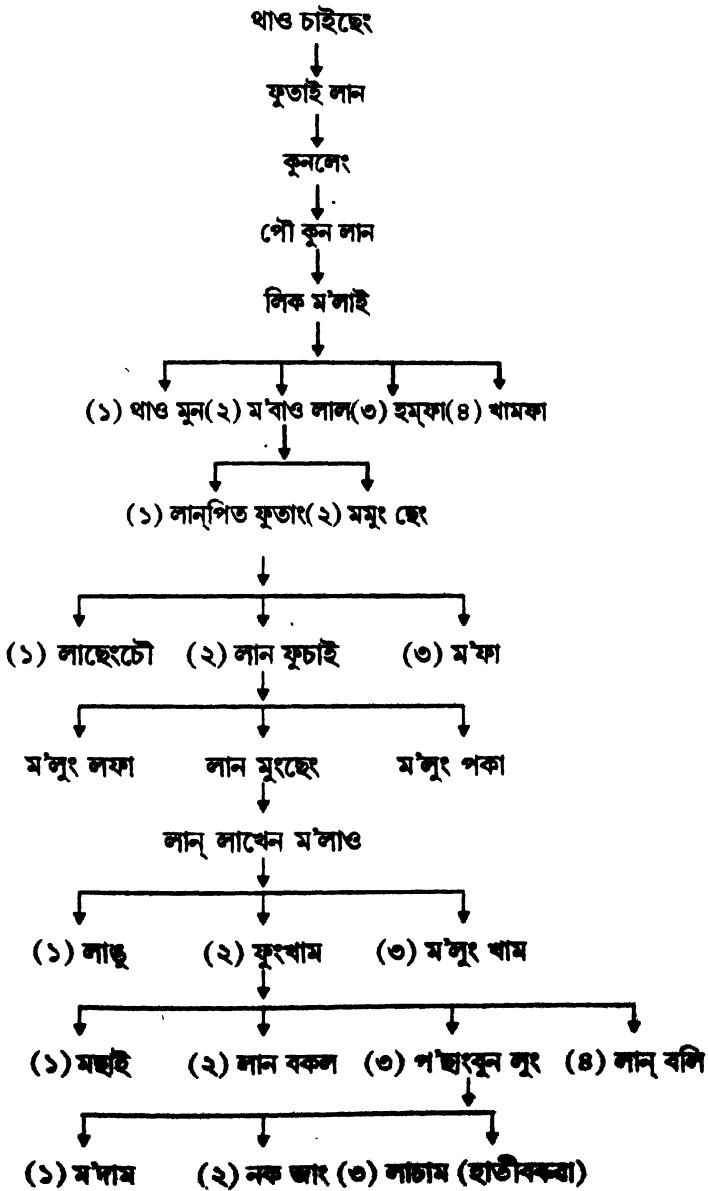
থাও চাইছেং

ফুতাই লান

কুনলেং

পৌ কুন লান

লিক ম'লাই

(১) থাও মুন (২) ম'বাও লাল (৩) হম্‌ফা (৪) খামফা

(১) লান্‌পিত ফুতাং (২) মমুং ছেং

(১) লাছেংচৌ (২) লান ফুচাই (৩) ম'ফা

ম'লুং লফা লান মুংছেং ম'লুং পকা

লান্‌ লাখেন ম'লাও

(১) লাণ্ড (২) ফুংখাম (৩) ম'লুং খাম

(১) মল্লাই (২) লান বকল (৩) প'ছাংকুন লুং (৪) লান্‌ বলি

(১) ম'দাম (২) নক জাং (৩) লাচাম (হাতীবরুবা)